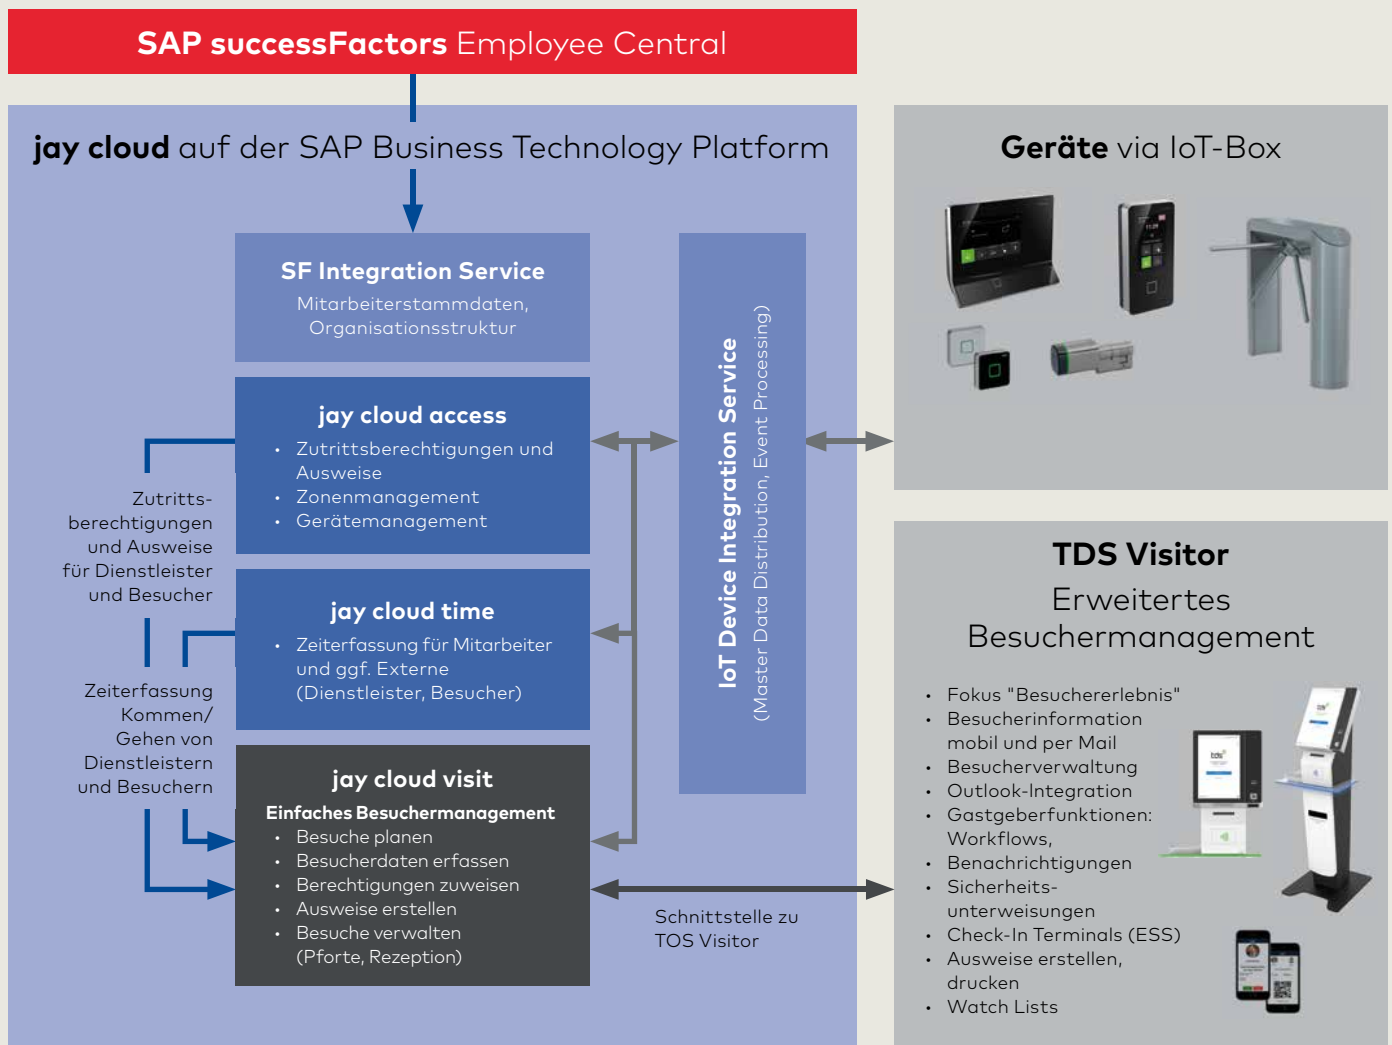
SAP successFactors Employee Central

jay cloud auf der SAP Business Technology Platform

SF Integration Service
Mitarbeiterstammdaten, Organisationsstruktur

jay cloud access
- Zutrittsberechtigungen und Ausweise
- Zonenmanagement
- Gerätemanagement

jay cloud time
- Zeiterfassung für Mitarbeiter und ggf. Externe (Dienstleister, Besucher)

jay cloud visit
Einfaches Besuchermanagement
- Besuche planen
- Besucherdaten erfassen
- Berechtigungen zuweisen
- Ausweise erstellen
- Besuche verwalten (Pforte, Rezeption)

Zutrittsberechtigungen und Ausweise für Dienstleister und Besucher

Zeiterfassung Kommen/ Gehen von Dienstleistern und Besuchern

IoT Device Integration Service
(Master Data Distribution, Event Processing)

Schnittstelle zu TOS Visitor

Geräte via IoT-Box

TDS Visitor
Erweitertes Besuchermanagement
- Fokus "Besuchererlebnis"
- Besucherinformation mobil und per Mail
- Besucherverwaltung
- Outlook-Integration
- Gastgeberfunktionen: Workflows,
- Benachrichtigungen
- Sicherheitsunterweisungen
- Check-In Terminals (ESS)
- Ausweise erstellen, drucken
- Watch Lists